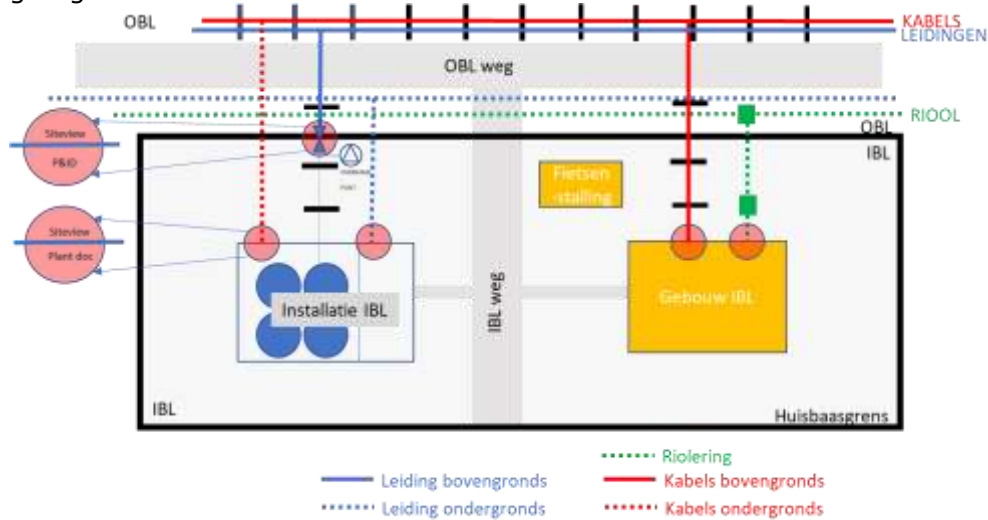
OBL

KABELS
LEIDINGEN

OBL weg

RIOOL
OBL

Siteview
P&ID

Siteview
Plant doc

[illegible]
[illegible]

IBL

Fietsen-stalling

Installatie IBL

IBL weg

Gebouw IBL

IBL

Huisbaasgrens

Leiding bovengronds
Leiding ondergronds
Riolering
Kabels bovengronds
Kabels ondergronds